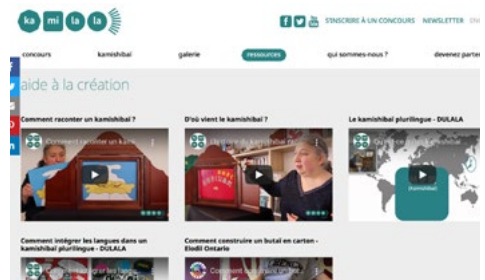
ka mi la la

S'INSCRIRE À UN CONCOURS NEWSLETTER

concours kamishibai galerie ressources qui sommes-nous ? devenez parte

aide à la création

Comment raconter un kamishibaï ?

Comment raconter un kami

D'où vient le kamishibaï ?

D'où vient le kamishibaï

Le kamishibaï plurilingue - DULALA

kamishibaï

Comment intégrer les langues dans un kamishibaï plurilingue - DULALA

Comment construire un butaï en carton - Elodil Ontario

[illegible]